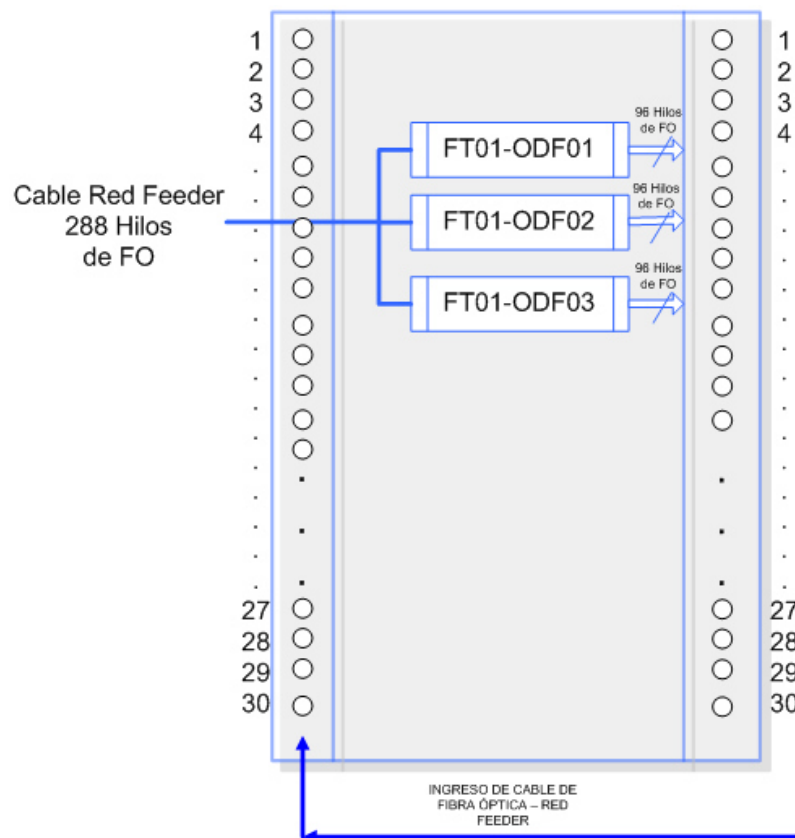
1
2
3
4
.
.
.
.
.
.
.
.
.
.
.
.
.
.
27
28
29
30

Cable Red Feeder
288 Hilos
de FO

FT01-ODF01
96 Hilos de FO

FT01-ODF02
96 Hilos de FO

FT01-ODF03
96 Hilos de FO

1
2
3
4
.
.
.
.
.
.
.
.
.
.
.
.
.
.
27
28
29
30

INGRESO DE CABLE DE FIBRA ÓPTICA – RED FEEDER